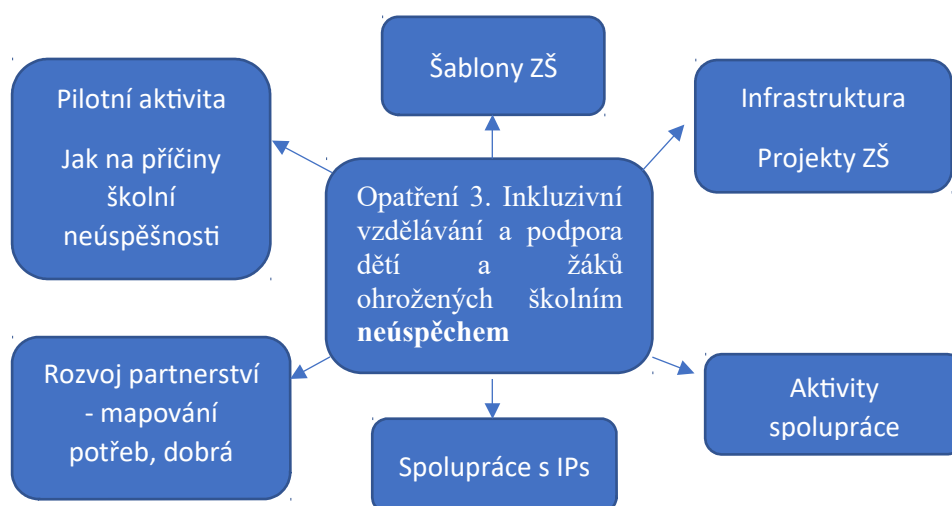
Šablony ZŠ

Pilotní aktivita

Jak na příčiny školní neúspěšnosti

Infrastruktura

Projekty ZŠ

Opatření 3. Inkluzivní vzdělávání a podpora dětí a žáků ohrožených školním **neúspěchem**

Rozvoj partnerství - mapování potřeb, dobrá

Aktivity spolupráce

Spolupráce s IPs